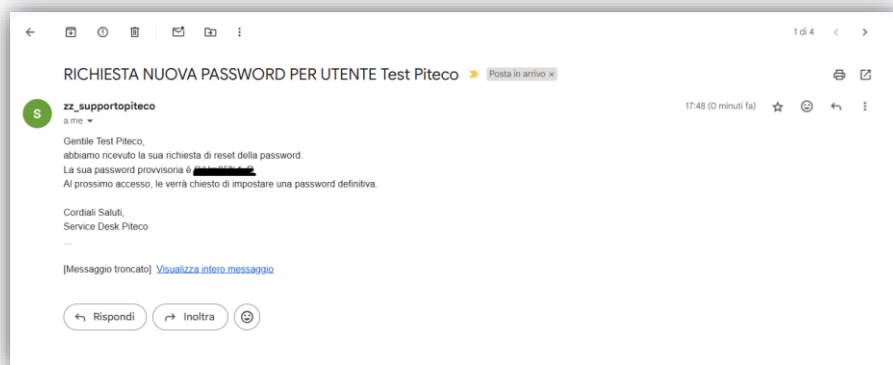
1 di 4

RICHIESTA NUOVA PASSWORD PER UTENTE Test Piteco Posta in arrivo ×

S

zz_supportopiteco
a me

17:48 (0 minuti fa)

Gentile Test Piteco,
abbiamo ricevuto la sua richiesta di reset della password.
La sua password provvisoria è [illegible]
Al prossimo accesso, le verrà chiesto di impostare una password definitiva.

Cordiali Saluti,
Service Desk Piteco
...

[Messaggio troncato] Visualizza intero messaggio

Rispondi Inoltra